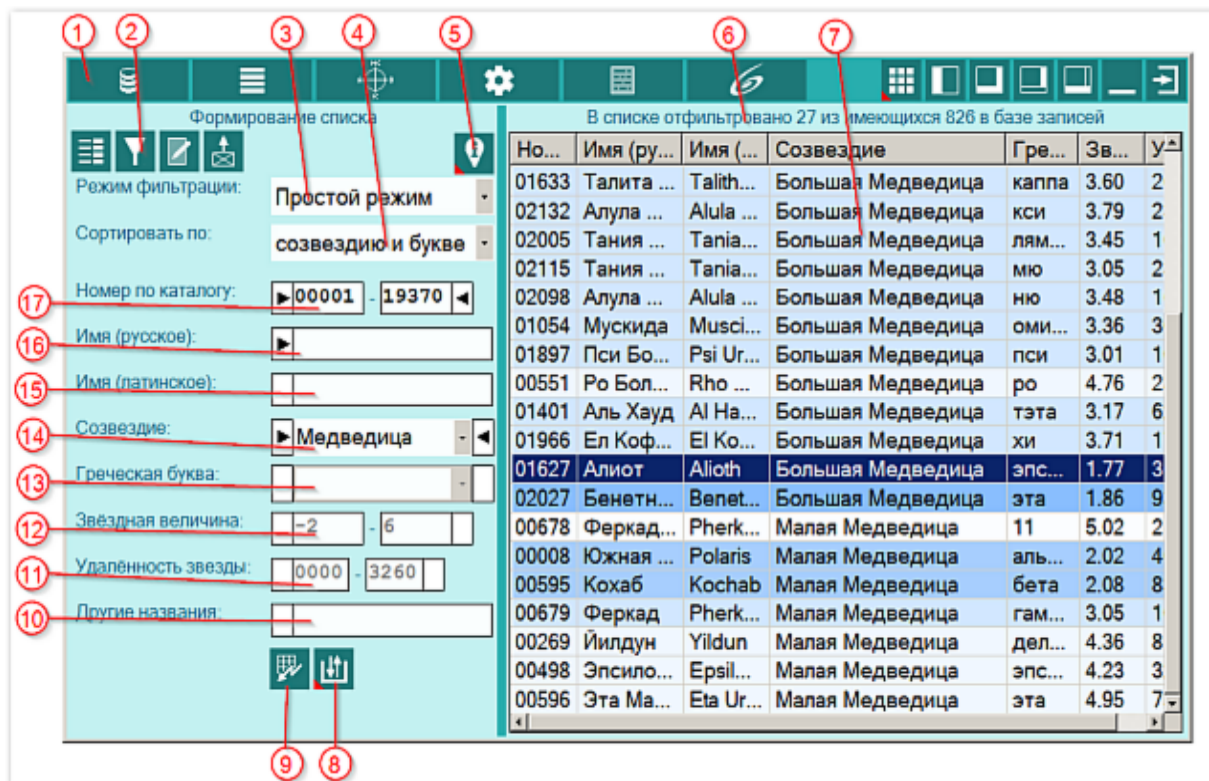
1 2 3 4 5 6 7

Формирование списка

В списке отфильтровано 27 из имеющихся 826 в базе записей

Режим фильтрации: Простой режим

Сортировать по: созвездию и букве

Номер по каталогу: 00001 - 19370

Имя (русское):

Имя (латинское):

Созвездие: Медведица

Греческая буква:

Звёздная величина: -2 - 6

Удалённость звезды: 0000 - 3260

Другие названия:

17 16 15 14 13 12 11 10

9 8

| Но... | Имя (ру... | Имя (... | Созвездие | Гре... | Зв... | У |
|---|---|---|---|---|---|---|
| 01633 | Талита ... | Talith... | Большая Медведица | каппа | 3.60 | 2 |
| 02132 | Алула ... | Alula ... | Большая Медведица | кси | 3.79 | 2 |
| 02005 | Тания ... | Tania... | Большая Медведица | лям... | 3.45 | 1 |
| 02115 | Тания ... | Tania... | Большая Медведица | мю | 3.05 | 2 |
| 02098 | Алула ... | Alula ... | Большая Медведица | ню | 3.48 | 1 |
| 01054 | Мускида | Musci... | Большая Медведица | оми... | 3.36 | 3 |
| 01897 | Пси Бо... | Psi Ur... | Большая Медведица | пси | 3.01 | 1 |
| 00551 | Ро Бол... | Rho ... | Большая Медведица | ро | 4.76 | 2 |
| 01401 | Аль Хауд | Al Ha... | Большая Медведица | тэта | 3.17 | 6 |
| 01966 | Ел Коф... | El Ko... | Большая Медведица | хи | 3.71 | 1 |
| 01627 | Алиот | Alioth | Большая Медведица | эпс... | 1.77 | 3 |
| 02027 | Бенетн... | Benet... | Большая Медведица | эта | 1.86 | 9 |
| 00678 | Феркад... | Pherk... | Малая Медведица | 11 | 5.02 | 2 |
| 00008 | Южная ... | Polaris | Малая Медведица | аль... | 2.02 | 4 |
| 00595 | Кохаб | Kochab | Малая Медведица | бета | 2.08 | 8 |
| 00679 | Феркад | Pherk... | Малая Медведица | гам... | 3.05 | 1 |
| 00269 | Йилдун | Yildun | Малая Медведица | дел... | 4.36 | 8 |
| 00498 | Эпсило... | Epsil... | Малая Медведица | эпс... | 4.23 | 3 |
| 00596 | Эта Ма... | Eta Ur... | Малая Медведица | эта | 4.95 | 7 |